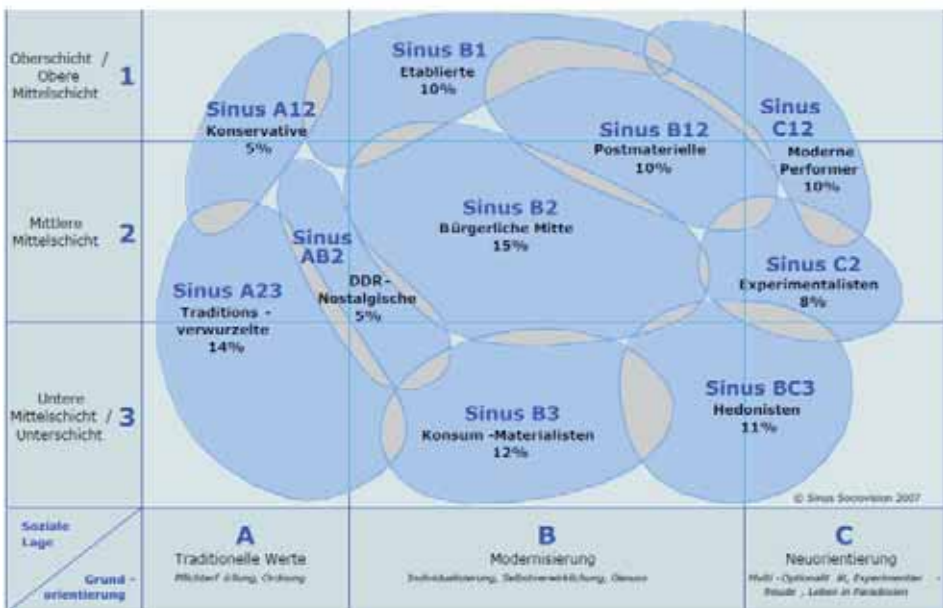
Oberschicht / Obere Mittelschicht 1

Mittlere Mittelschicht 2

Untere Mittelschicht / Unterschicht 3

Sinus B1
Etablierte
10%

Sinus A12
Konservative
5%

Sinus B12
Postmaterielle
10%

Sinus C12
Moderne Performer
10%

Sinus AB2
DDR-Nostalgische
5%

Sinus B2
Bürgerliche Mitte
15%

Sinus C2
Experimentalisten
8%

Sinus A23
Traditions-verwurzelte
14%

Sinus B3
Konsum-Materialisten
12%

Sinus BC3
Hedonisten
11%

© Sinus Sociovision 2007

Soziale Lage

Grund-orientierung

A
Traditionelle Werte
Pflichterfüllung, Ordnung

B
Modernisierung
Individualisierung, Selbstverwirklichung, Genuss

C
Neuorientierung
Multi-Optionalität, Experimentierfreude, Leben in Paradoxien